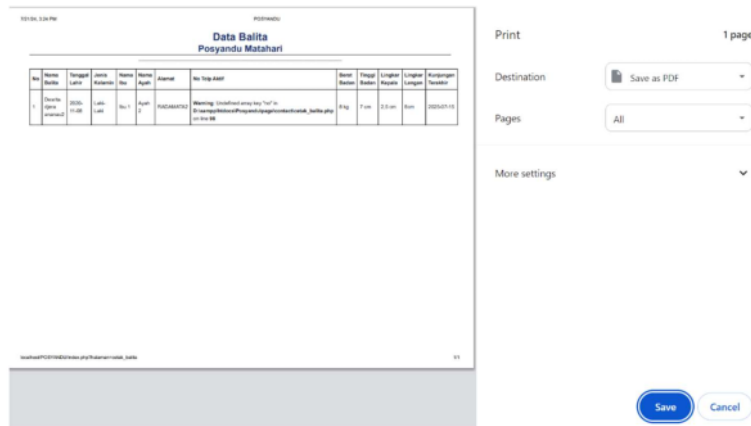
7/21/25, 3:24 PM

POSYANDU

Data Balita

Posyandu Matahari

| No | Nama Balita | Tanggal Lahir | Jenis Kelamin | Nama Ibu | Nama Ayah | Alamat | No Telp Aktif | Berat Badan | Tinggi Badan | Lingkar Kepala | Lingkar Lengan | Kunjungan Terakhir |
|---|---|---|---|---|---|---|---|---|---|---|---|---|
| 1 | Deanta ajara ananas2 | 2020-11-08 | Laki-Laki | Ibu 1 | Ayah 2 | RADAMATA2 | **Warning**: Undefined array key "no" in D:\xampp\htdocs\Posyandu\page\contact\cetak_balita.php on line 59 | 8 kg | 7 cm | 2.5 cm | 8cm | 2025-07-15 |

localhost/POSYANDU/index.php?halaman=cetak_balita

1/1

Print

1 page

Destination

Save as PDF

Pages

All

More settings

Save

Cancel